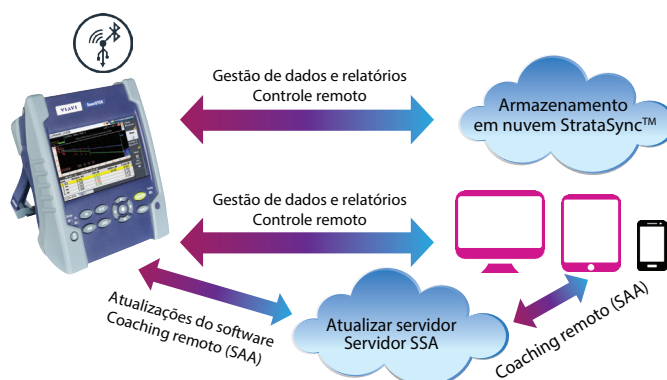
VIAVI SmartOTDR

Gestão de dados e relatórios
Controle remoto

Armazenamento em nuvem StrataSync™

Gestão de dados e relatórios
Controle remoto

Atualizações do software
Coaching remoto (SAA)

Atualizar servidor
Servidor SSA

Coaching remoto (SAA)